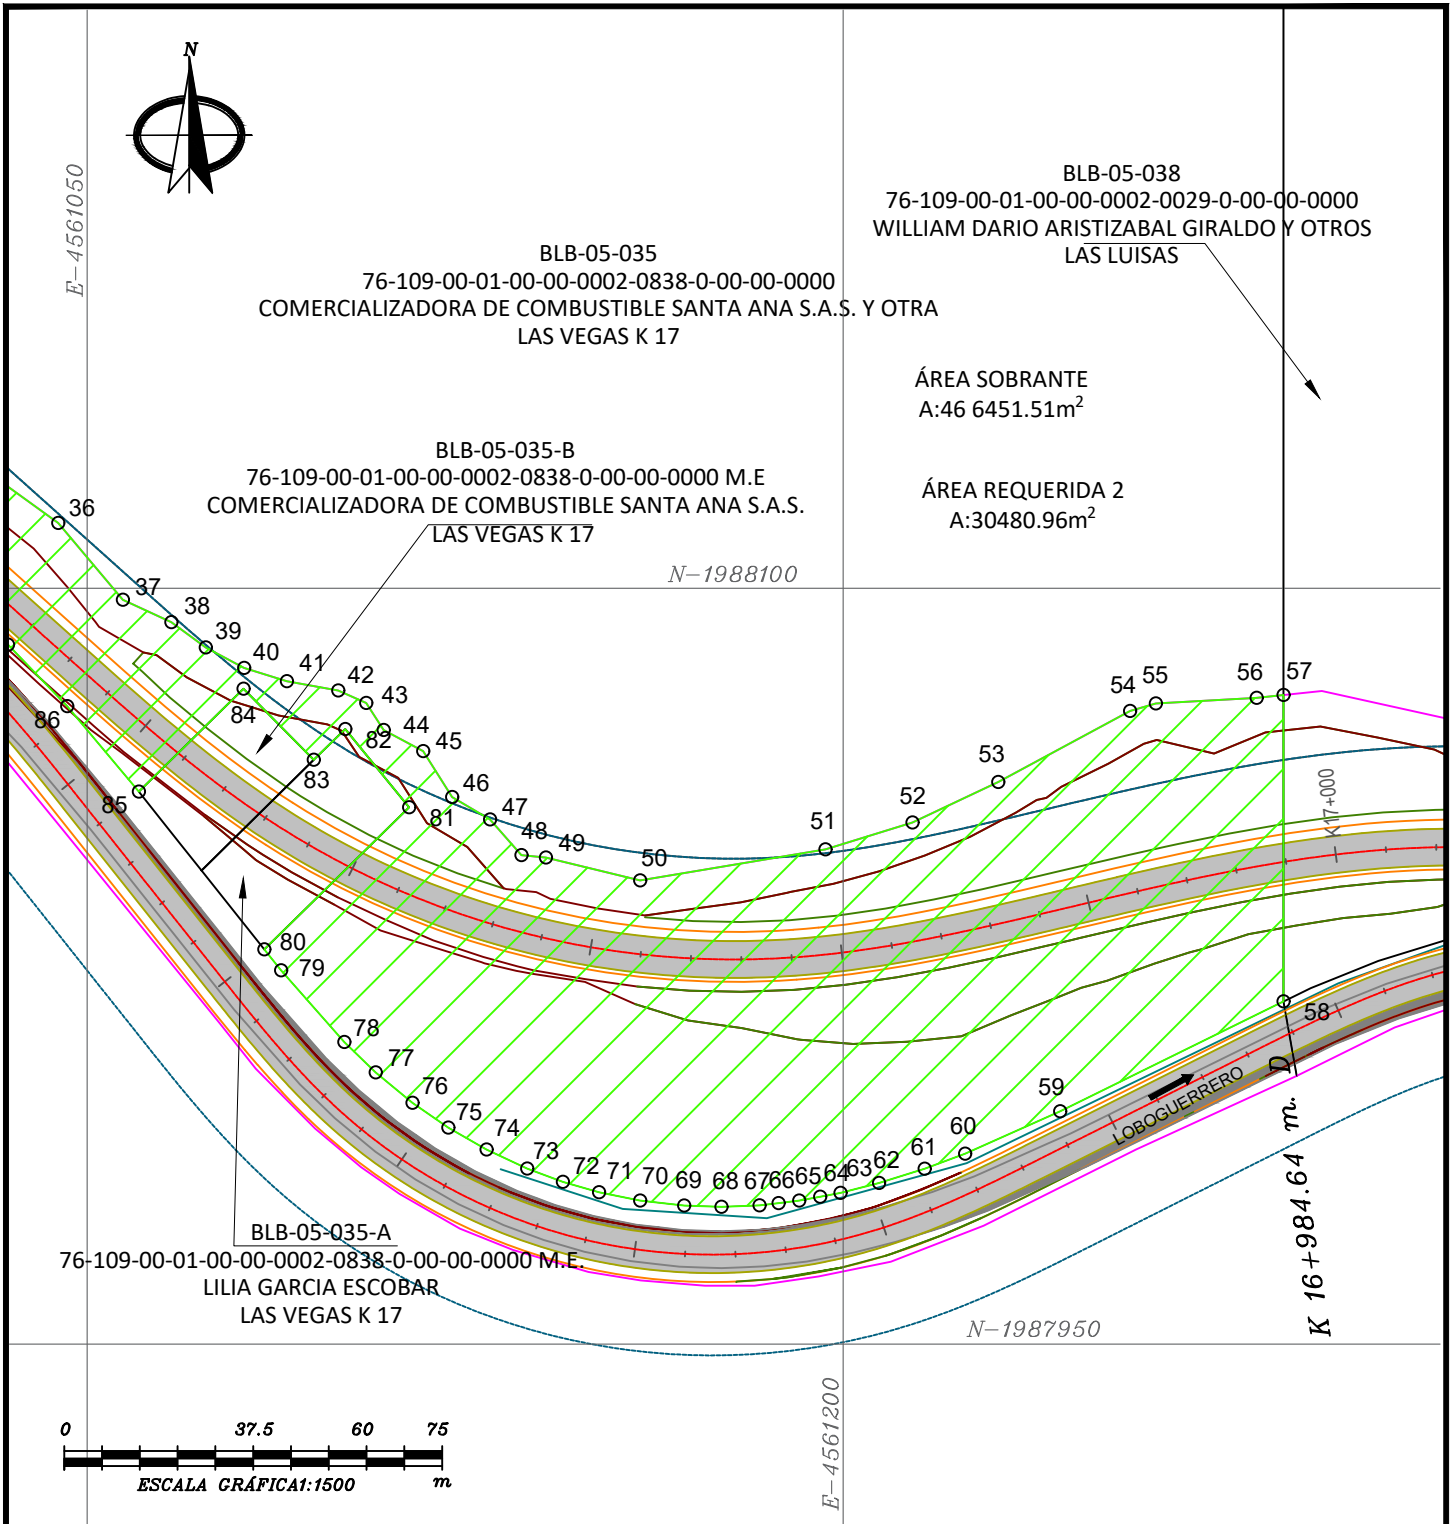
N

E-4561050

BLB-05-038
76-109-00-01-00-00-0002-0029-0-00-00-0000
WILLIAM DARIO ARISTIZABAL GIRALDO Y OTROS
LAS LUISAS

BLB-05-035
76-109-00-01-00-00-0002-0838-0-00-00-0000
COMERCIALIZADORA DE COMBUSTIBLE SANTA ANA S.A.S. Y OTRA
LAS VEGAS K 17

ÁREA SOBRANTE
A:46 6451.51m$^2$

BLB-05-035-B
76-109-00-01-00-00-0002-0838-0-00-00-0000 M.E
COMERCIALIZADORA DE COMBUSTIBLE SANTA ANA S.A.S.
LAS VEGAS K 17

ÁREA REQUERIDA 2
A:30480.96m$^2$

N-1988100

36 37 38 39 40 41 42 43 44 45 46 47 48 49 50 51 52 53 54 55 56 57 84 82 83 81 86 85 80 79 78 77 76 75 74 73 72 71 70 69 68 67 66 65 64 63 62 61 60 59 58

K17+000

LOBOGUERRERO

D

K 16+984.64 m.

BLB-05-035-A
76-109-00-01-00-00-0002-0838-0-00-00-0000 M.E.
LILIA GARCIA ESCOBAR
LAS VEGAS K 17

N-1987950

0 37.5 60 75
ESCALA GRÁFICA1:1500 m

E-4561200